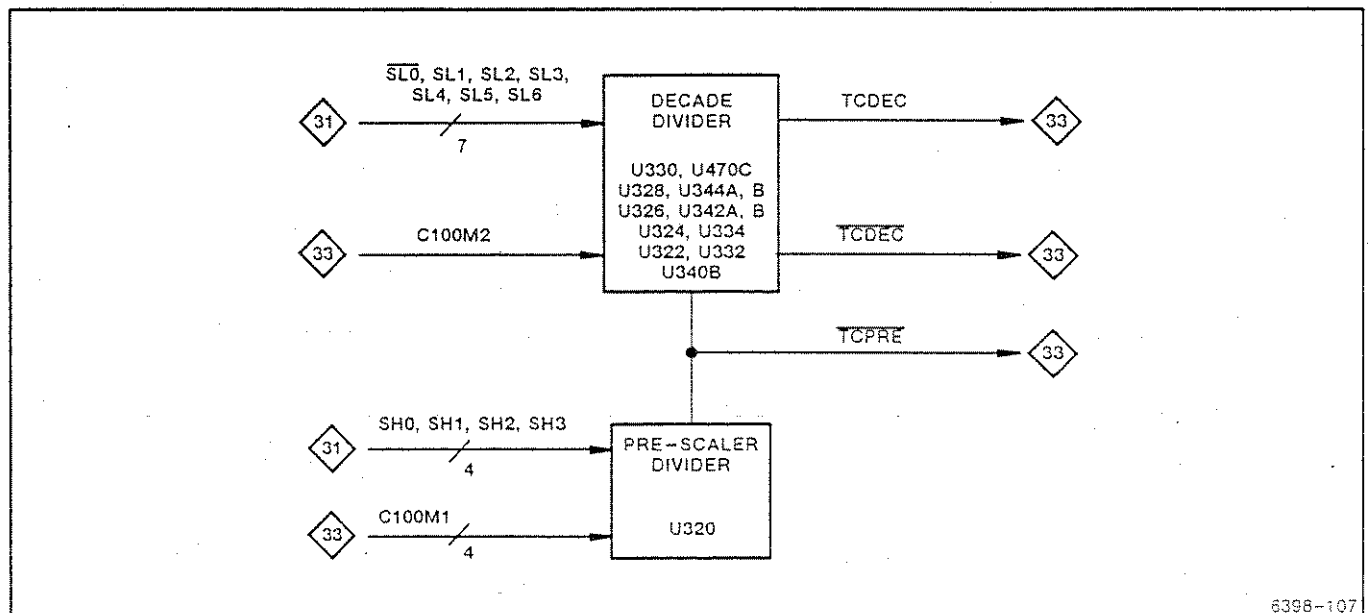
$\overline{SL0}$, SL1, SL2, SL3, SL4, SL5, SL6

31

7

DECADE DIVIDER

U330, U470C
U328, U344A, B
U326, U342A, B
U324, U334
U322, U332
U340B

TCDEC

33

33

C100M2

$\overline{TCDEC}$

33

$\overline{TCPRE}$

33

SH0, SH1, SH2, SH3

31

4

PRE-SCALER DIVIDER

U320

C100M1

33

4

6398-107